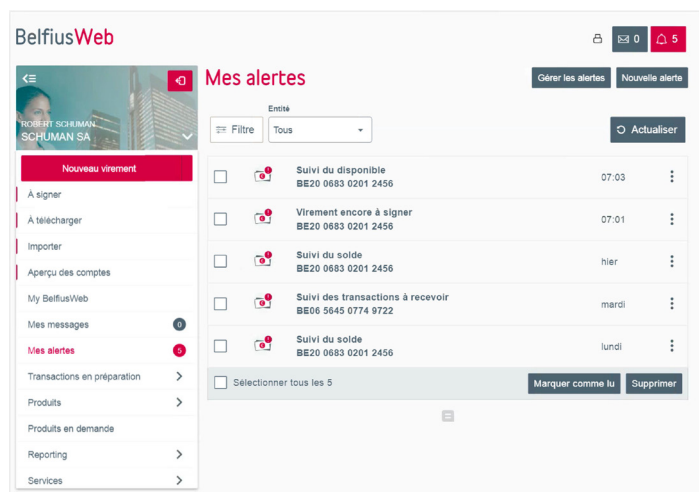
BelfiusWeb

0 5

ROBERT SCHUMAN
SCHUMAN SA

Nouveau virement
À signer
À télécharger
Importer
Aperçu des comptes
My BelfiusWeb
Mes messages 0
Mes alertes 5
Transactions en préparation
Produits
Produits en demande
Reporting
Services

Mes alertes

Gérer les alertes Nouvelle alerte

Entité
Filtre Tous

Actualiser

| | | | |
|---|---|---|---|
| | Suivi du disponible BE20 0683 0201 2456 | 07:03 | |
| | Virement encore à signer BE20 0683 0201 2456 | 07:01 | |
| | Suivi du solde BE20 0683 0201 2456 | hier | |
| | Suivi des transactions à recevoir BE06 5645 0774 9722 | mardi | |
| | Suivi du solde BE20 0683 0201 2456 | lundi | |

Sélectionner tous les 5 Marquer comme lu Supprimer